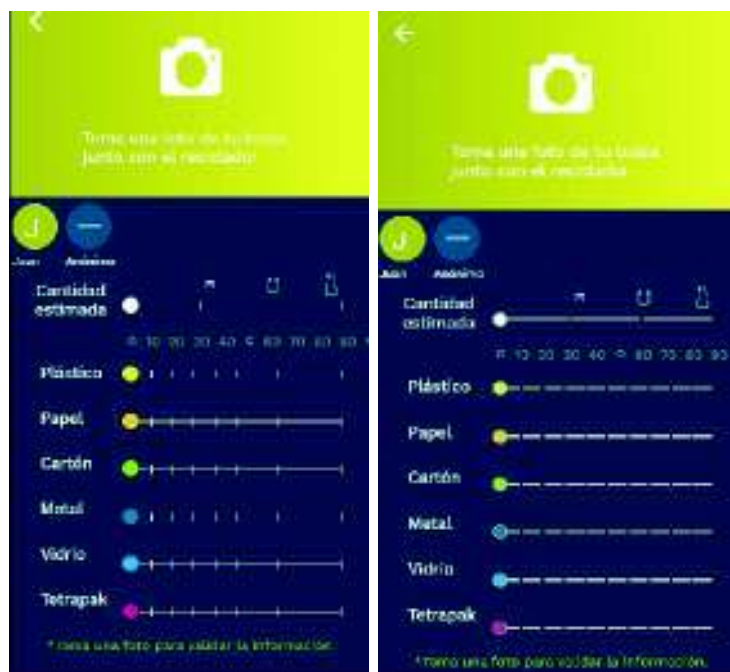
Toma una foto de tu bolsa junto con el reciclado

J
Juan
Anónimo

Cantidad estimada

0 10 20 30 40 50 60 70 80 90

Plástico
Papel
Cartón
Metal
Vidrio
Tetrapak

* Toma una foto para validar la información.

Toma una foto de tu bolsa junto con el reciclado

J
Juan
Anónimo

Cantidad estimada

0 10 20 30 40 50 60 70 80 90

Plástico
Papel
Cartón
Metal
Vidrio
Tetrapak

* Toma una foto para validar la información.